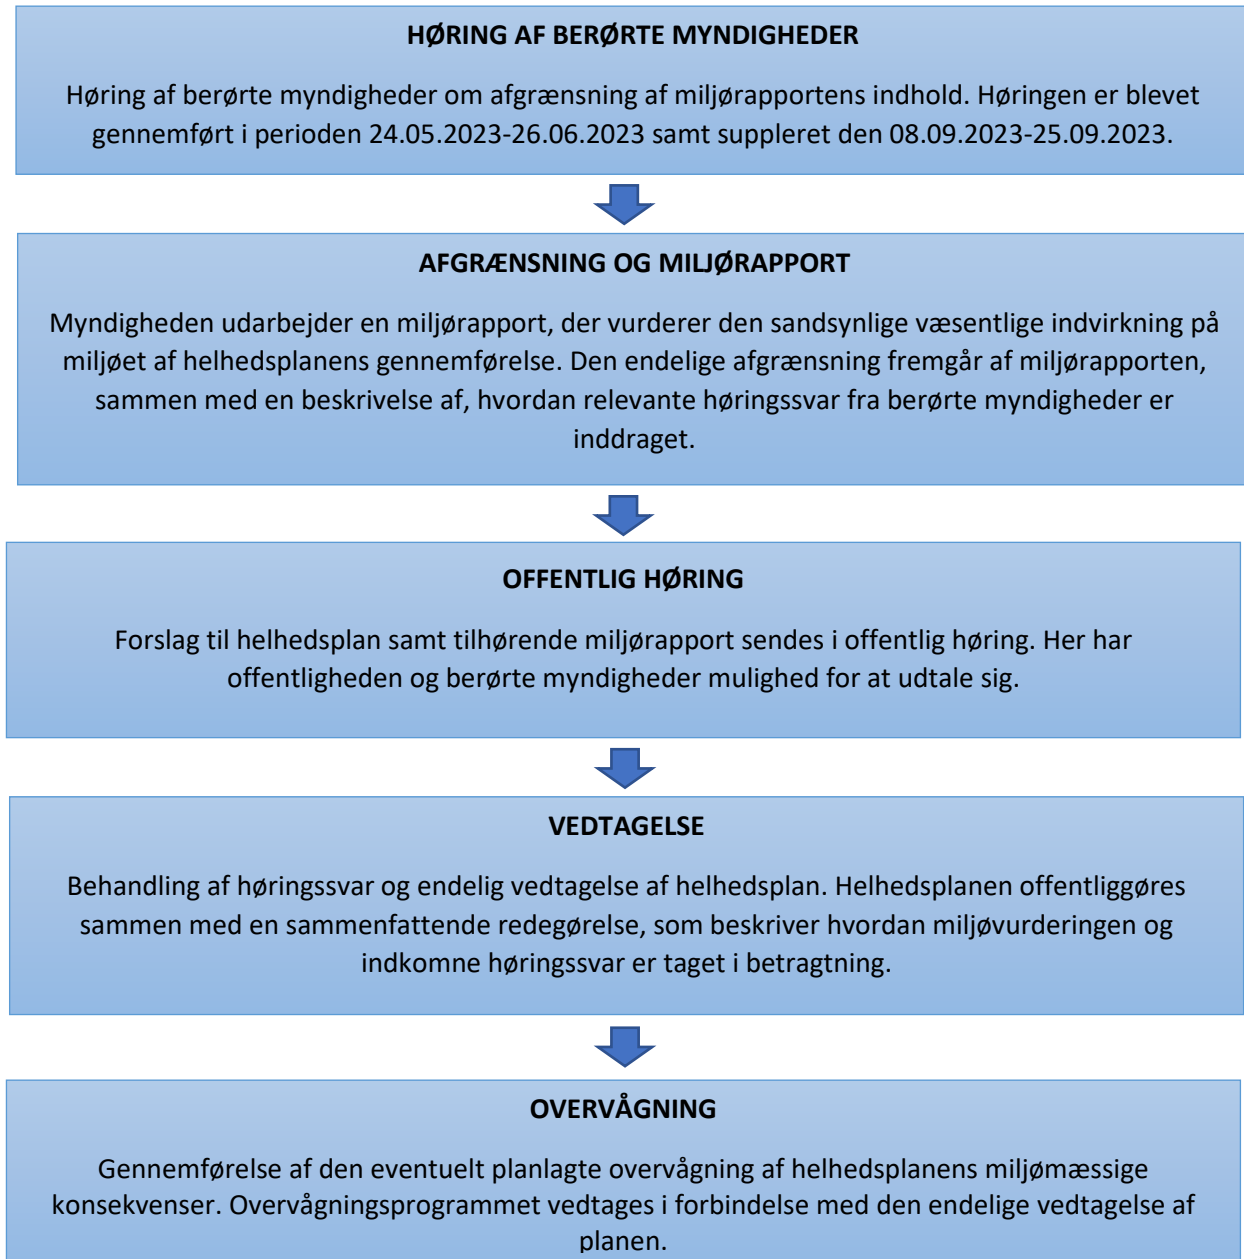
HØRING AF BERØRTE MYNDIGHEDER

Høring af berørte myndigheder om afgrænsning af miljørapportens indhold. Høringen er blevet gennemført i perioden 24.05.2023-26.06.2023 samt suppleret den 08.09.2023-25.09.2023.

AFGRÆNSNING OG MILJØRAPPORT

Myndigheden udarbejder en miljørapport, der vurderer den sandsynlige væsentlige indvirkning på miljøet af helhedsplanens gennemførelse. Den endelige afgrænsning fremgår af miljørapporten, sammen med en beskrivelse af, hvordan relevante høringssvar fra berørte myndigheder er inddraget.

OFFENTLIG HØRING

Forslag til helhedsplan samt tilhørende miljørapport sendes i offentlig høring. Her har offentligheden og berørte myndigheder mulighed for at udtale sig.

VEDTAGELSE

Behandling af høringssvar og endelig vedtagelse af helhedsplan. Helhedsplanen offentliggøres sammen med en sammenfattende redegørelse, som beskriver hvordan miljøvurderingen og indkomne høringssvar er taget i betragtning.

OVERVÅGNING

Gennemførelse af den eventuelt planlagte overvågning af helhedsplanens miljømæssige konsekvenser. Overvågningsprogrammet vedtages i forbindelse med den endelige vedtagelse af planen.